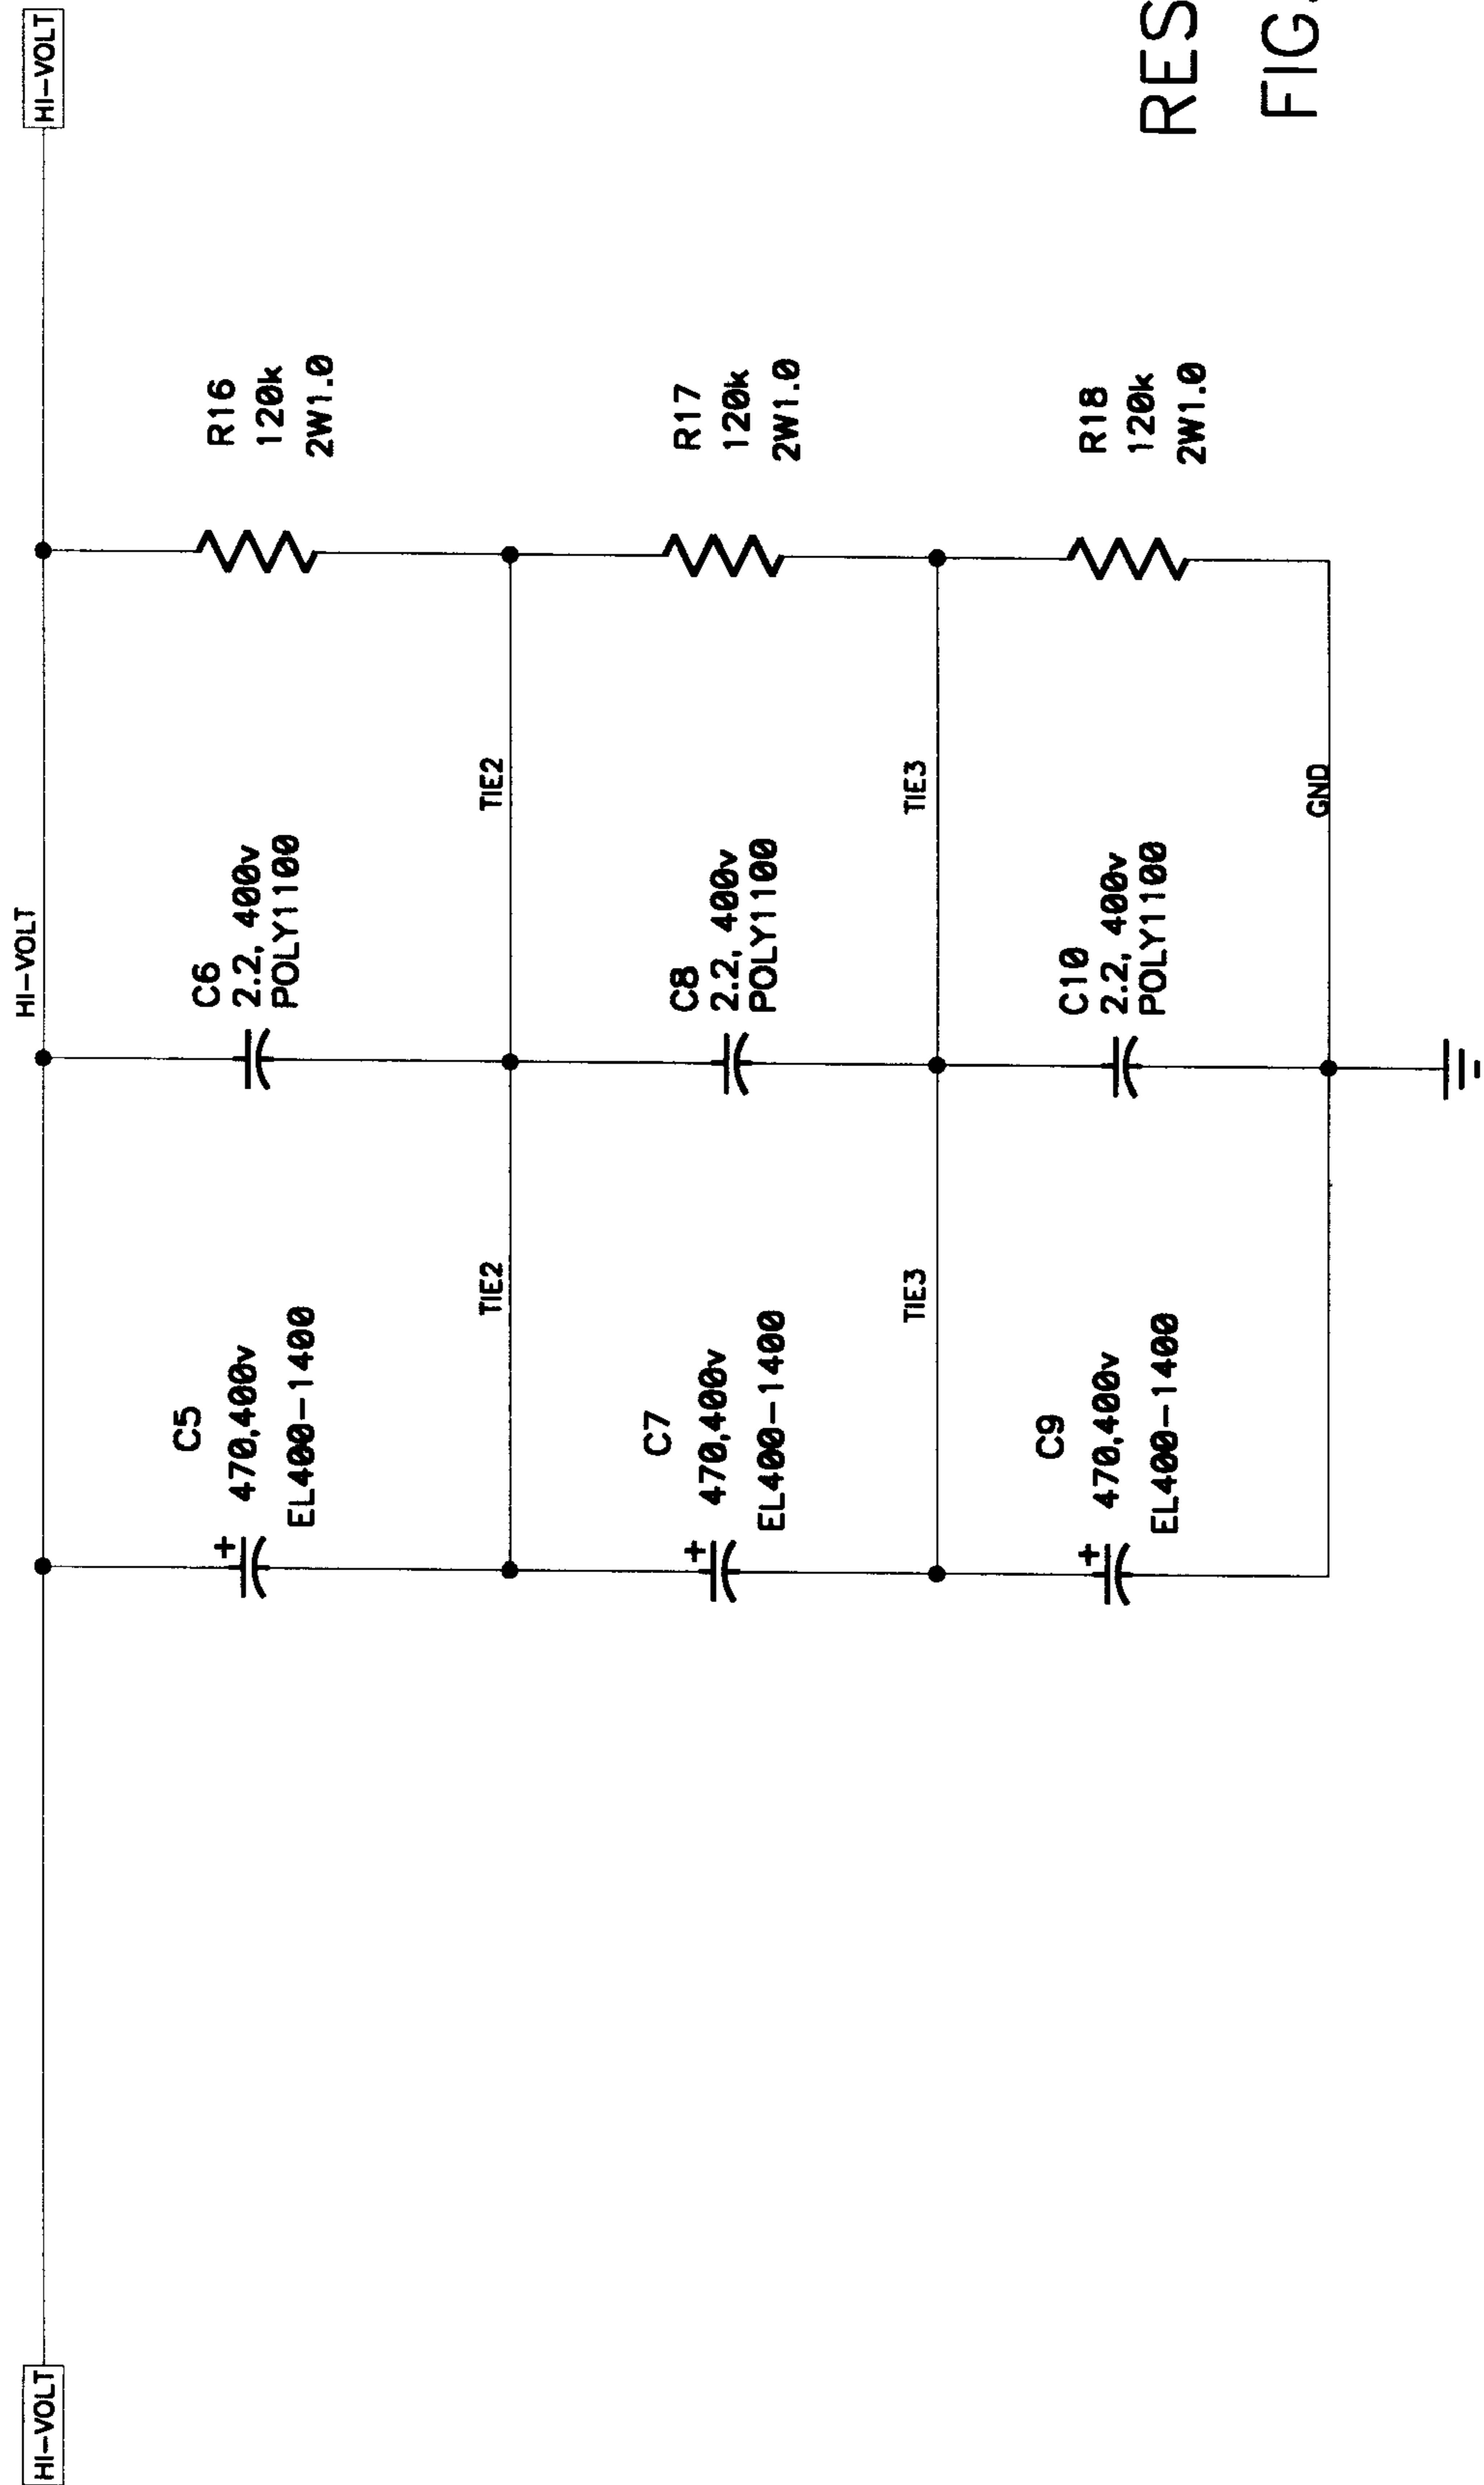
RES
FIG.

HI-VOLT

R16
120k
2W1.0

R17
120k
2W1.0

R18
120k
2W1.0

TIE2

TIE3

GND

HI-VOLT

C6
2.2, 400v
POLY1100

C8
2.2, 400v
POLY1100

C10
2.2, 400v
POLY1100

TIE2

TIE3

C5
470,400v
EL400-1400

C7
470,400v
EL400-1400

C9
470,400v
EL400-1400

+

+

+

HI-VOLT